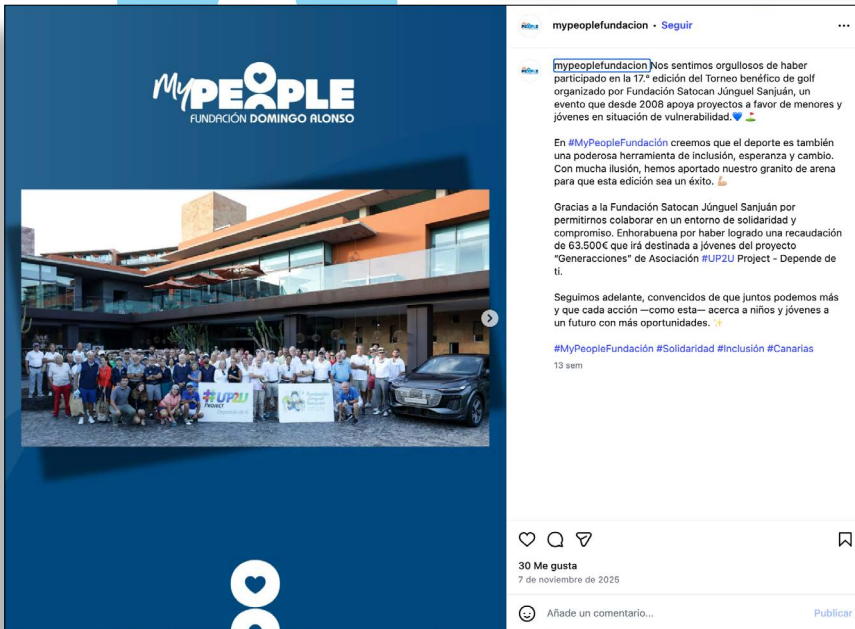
My PEOPLE
FUNDACIÓN DOMINGO ALONSO

#UP2U Project

mypeoplefundacion • Seguir

mypeoplefundacion Nos sentimos orgullosos de haber participado en la 17.ª edición del Torneo benéfico de golf organizado por Fundación Satocan Júnguel Sanjuán, un evento que desde 2008 apoya proyectos a favor de menores y jóvenes en situación de vulnerabilidad.💙⛳

En #MyPeopleFundación creemos que el deporte es también una poderosa herramienta de inclusión, esperanza y cambio. Con mucha ilusión, hemos aportado nuestro granito de arena para que esta edición sea un éxito. 💪🏼

Gracias a la Fundación Satocan Júnguel Sanjuán por permitirnos colaborar en un entorno de solidaridad y compromiso. Enhorabuena por haber logrado una recaudación de 63.500€ que irá destinada a jóvenes del proyecto "Generacciones" de Asociación #UP2U Project - Depende de ti.

Seguimos adelante, convencidos de que juntos podemos más y que cada acción —como esta— acerca a niños y jóvenes a un futuro con más oportunidades. ✨

#MyPeopleFundación #Solidaridad #Inclusión #Canarias

13 sem

30 Me gusta
7 de noviembre de 2025

Añade un comentario...
Publicar